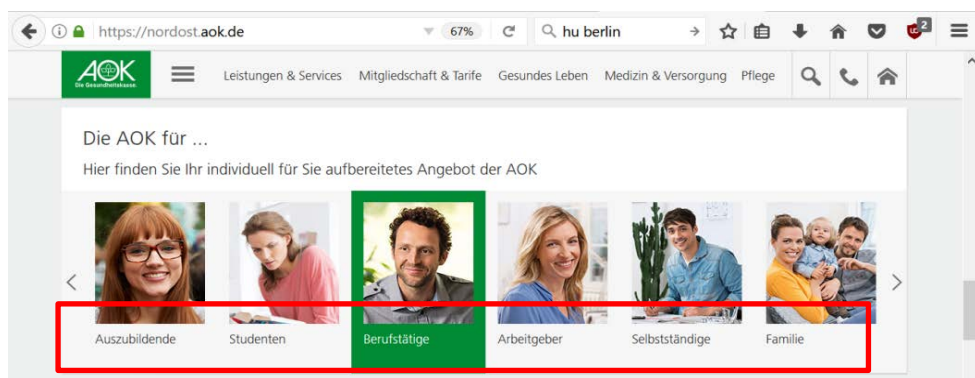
https://nordost.aok.de 67% hu berlin 2

AOK Die Gesundheitskasse.

Leistungen & Services Mitgliedschaft & Tarife Gesundes Leben Medizin & Versorgung Pflege

Die AOK für ...

Hier finden Sie Ihr individuell für Sie aufbereitetes Angebot der AOK

Auszubildende Studenten Berufstätige Arbeitgeber Selbstständige Familie